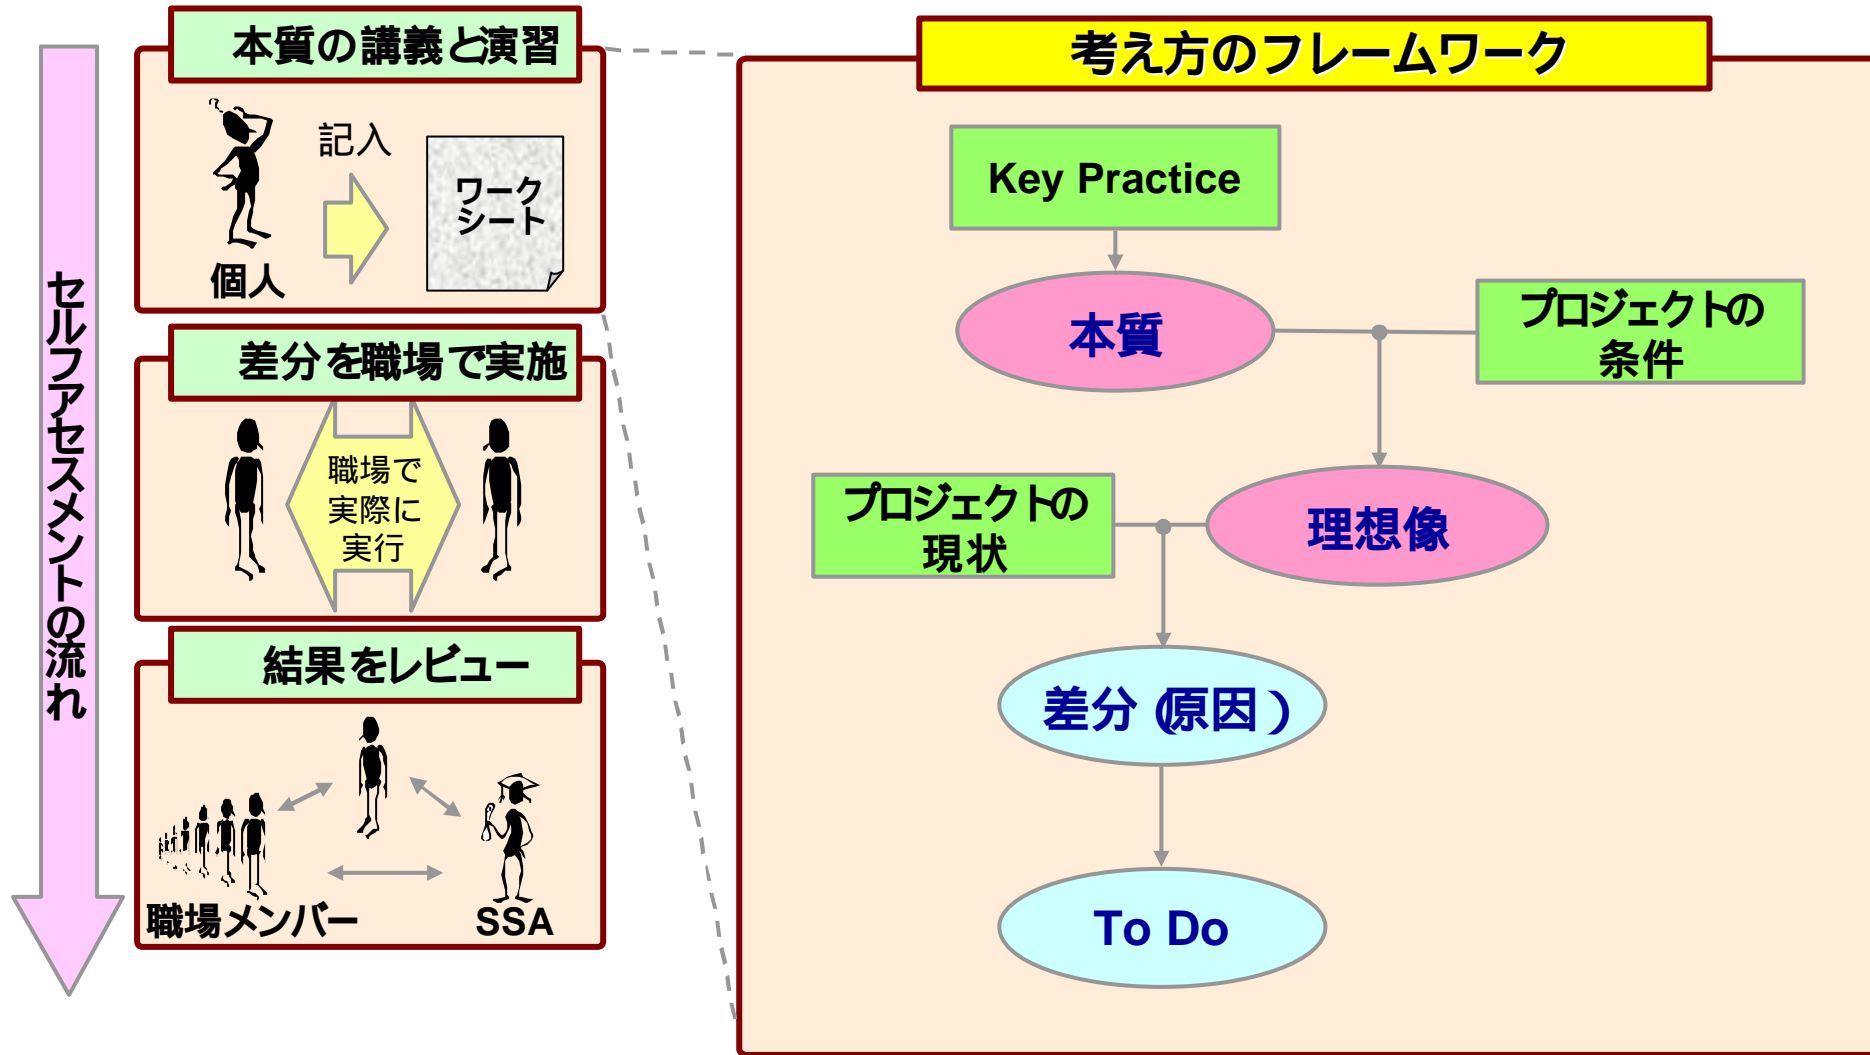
セルフアセスメントの流れ

本質の講義と演習

記入

ワークシート

個人

差分を職場で実施

職場で実際に実行

結果をレビュー

職場メンバー

SSA

考え方のフレームワーク

Key Practice

本質

プロジェクトの条件

プロジェクトの現状

理想像

差分（原因）

To Do